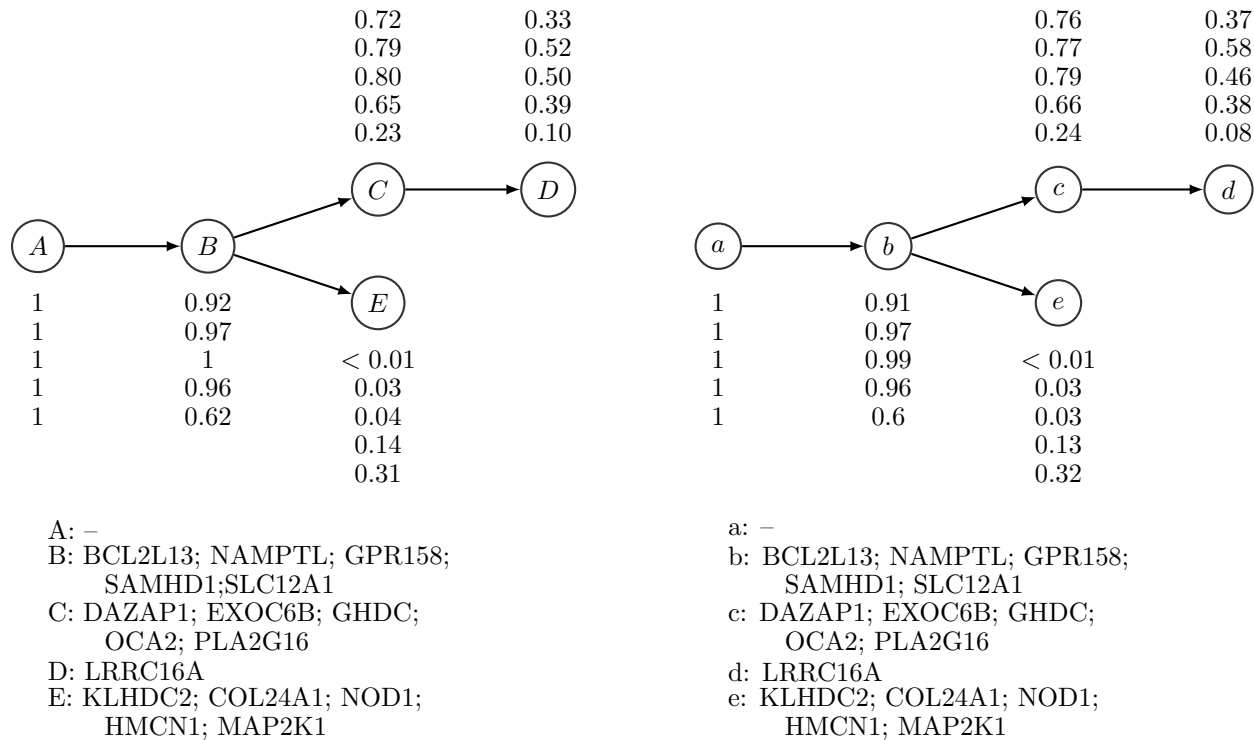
0.72 0.33
0.79 0.52
0.80 0.50
0.65 0.39
0.23 0.10

$C$ $D$

$A$ $B$

$E$

1 0.92
1 0.97
1 1 $< 0.01$
1 0.96 0.03
1 0.62 0.04
0.14
0.31

A: –
B: BCL2L13; NAMPTL; GPR158; SAMHD1;SLC12A1
C: DAZAP1; EXOC6B; GHDC; OCA2; PLA2G16
D: LRRC16A
E: KLHDC2; COL24A1; NOD1; HMCN1; MAP2K1

0.76 0.37
0.77 0.58
0.79 0.46
0.66 0.38
0.24 0.08

$c$ $d$

$a$ $b$

$e$

1 0.91
1 0.97
1 0.99 $< 0.01$
1 0.96 0.03
1 0.6 0.03
0.13
0.32

a: –
b: BCL2L13; NAMPTL; GPR158; SAMHD1; SLC12A1
c: DAZAP1; EXOC6B; GHDC; OCA2; PLA2G16
d: LRRC16A
e: KLHDC2; COL24A1; NOD1; HMCN1; MAP2K1